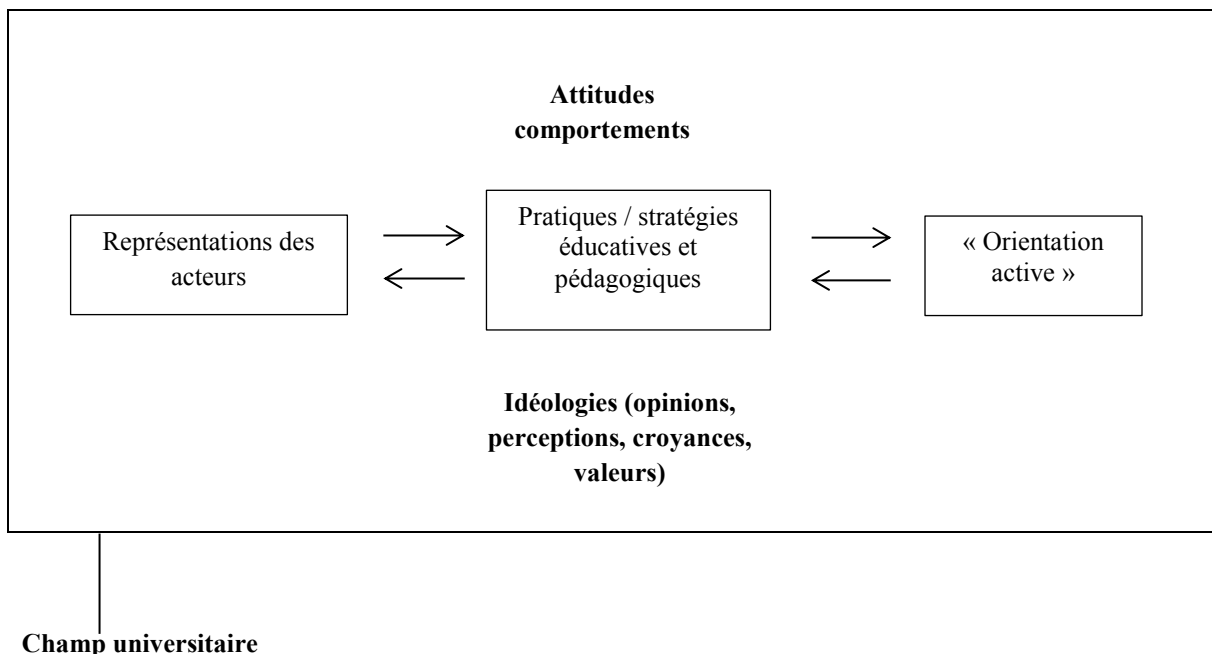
**Attitudes comportements**

Représentations des acteurs

Pratiques / stratégies éducatives et pédagogiques

« Orientation active »

**Idéologies (opinions, perceptions, croyances, valeurs)**

**Champ universitaire**